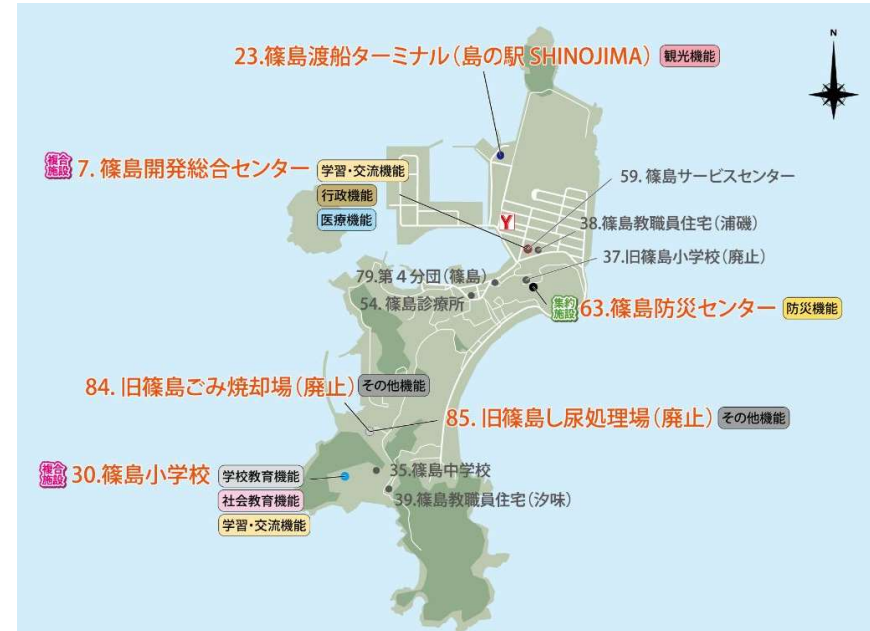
N

23.篠島渡船ターミナル(島の駅 SHINOJIMA) 観光機能

複合施設 7.篠島開発総合センター 学習・交流機能 行政機能 医療機能

59.篠島サービスセンター

38.篠島教職員住宅(浦磯)

37.旧篠島小学校(廃止)

79.第4分団(篠島)

54.篠島診療所

集約施設 63.篠島防災センター 防災機能

84.旧篠島ごみ焼却場(廃止) その他機能

85.旧篠島し尿処理場(廃止) その他機能

複合施設 30.篠島小学校 学校教育機能 社会教育機能 学習・交流機能

35.篠島中学校

39.篠島教職員住宅(汐味)